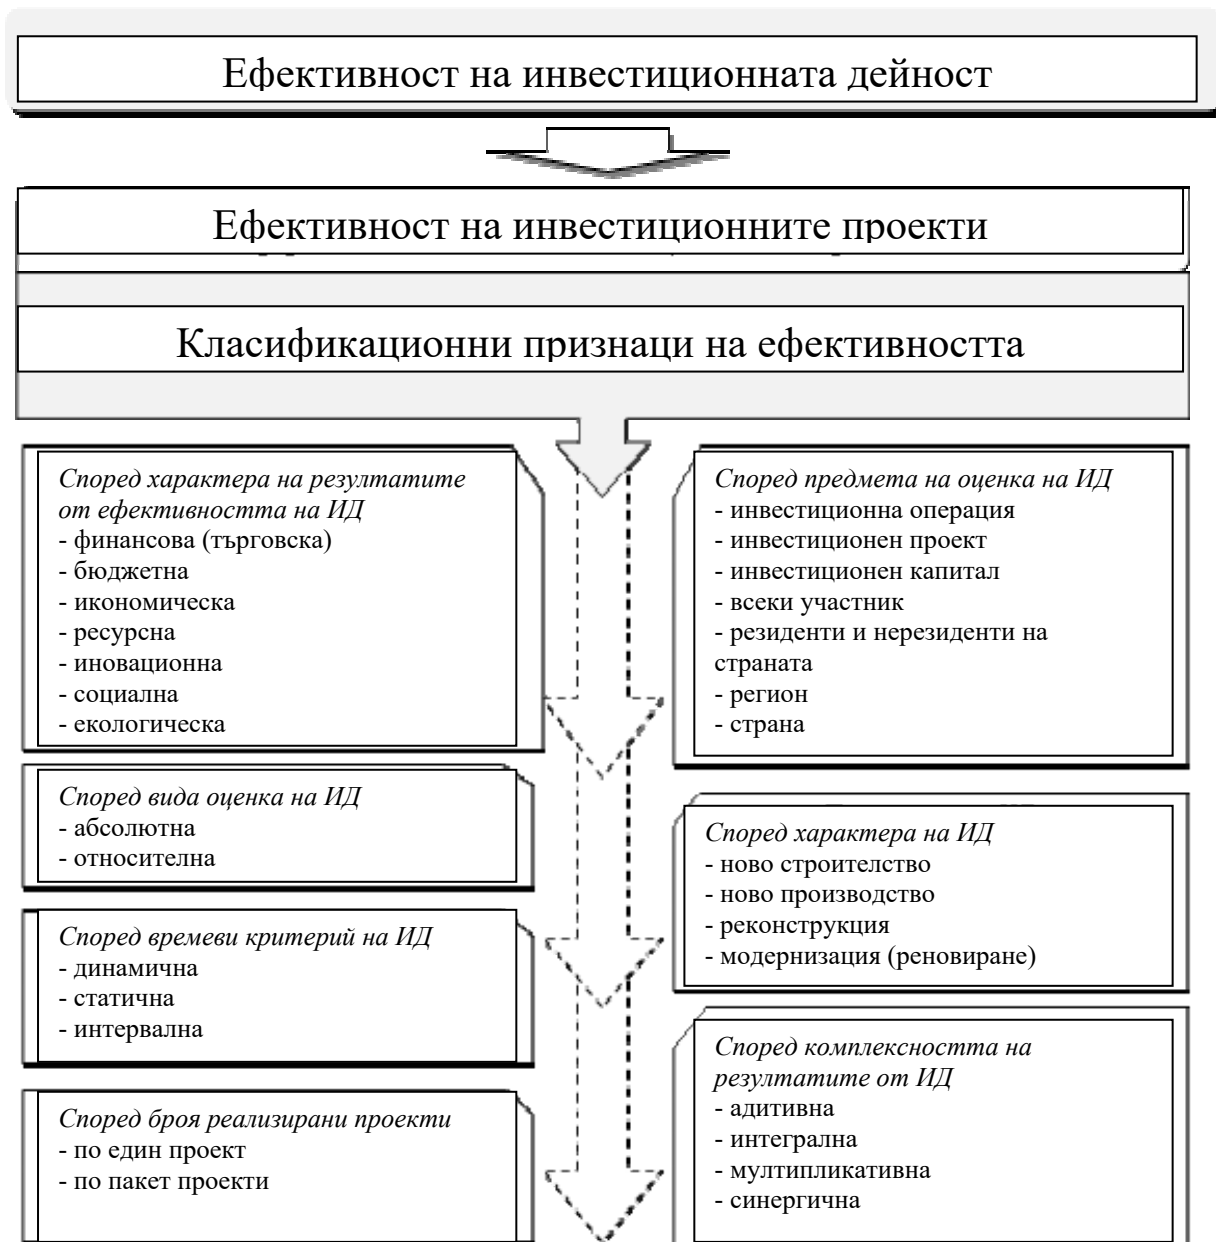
Ефективност на инвестиционната дейност

Ефективност на инвестиционните проекти

Класификационни признаци на ефективността

*Според характера на резултатите от ефективността на ИД*
- финансова (търговска)
- бюджетна
- икономическа
- ресурсна
- иновационна
- социална
- екологическа

*Според предмета на оценка на ИД*
- инвестиционна операция
- инвестиционен проект
- инвестиционен капитал
- всеки участник
- резиденти и нерезиденти на страната
- регион
- страна

*Според вида оценка на ИД*
- абсолютна
- относителна

*Според характера на ИД*
- ново строителство
- ново производство
- реконструкция
- модернизация (реновиране)

*Според времеви критерий на ИД*
- динамична
- статична
- интервална

*Според комплексността на резултатите от ИД*
- адитивна
- интегрална
- мултипликативна
- синергична

*Според броя реализирани проекти*
- по един проект
- по пакет проекти